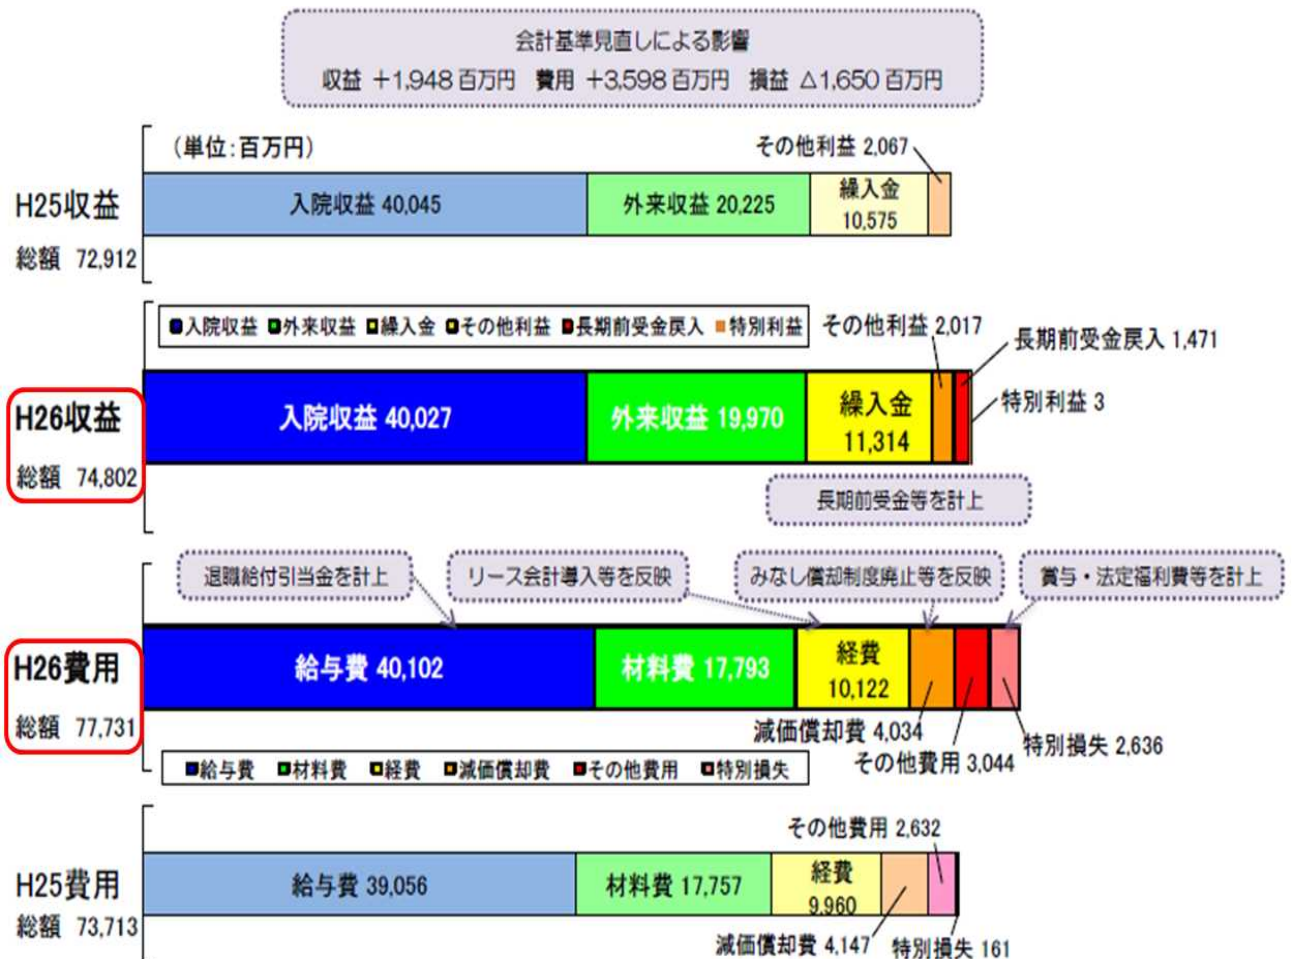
会計基準見直しによる影響
収益 +1,948 百万円 費用 +3,598 百万円 損益 △1,650 百万円

（単位：百万円）

H25収益
総額 72,912

入院収益 40,045
外来収益 20,225
繰入金 10,575
その他利益 2,067

■入院収益 ■外来収益 ■繰入金 ■その他利益 ■長期前受金戻入 ■特別利益

H26収益
総額 74,802

入院収益 40,027
外来収益 19,970
繰入金 11,314
その他利益 2,017
長期前受金戻入 1,471
特別利益 3

長期前受金等を計上

退職給付引当金を計上
リース会計導入等を反映
みなし償却制度廃止等を反映
賞与・法定福利費等を計上

H26費用
総額 77,731

給与費 40,102
材料費 17,793
経費 10,122
減価償却費 4,034
その他費用 3,044
特別損失 2,636

■給与費 ■材料費 ■経費 ■減価償却費 ■その他費用 ■特別損失

H25費用
総額 73,713

給与費 39,056
材料費 17,757
経費 9,960
その他費用 2,632
減価償却費 4,147
特別損失 161